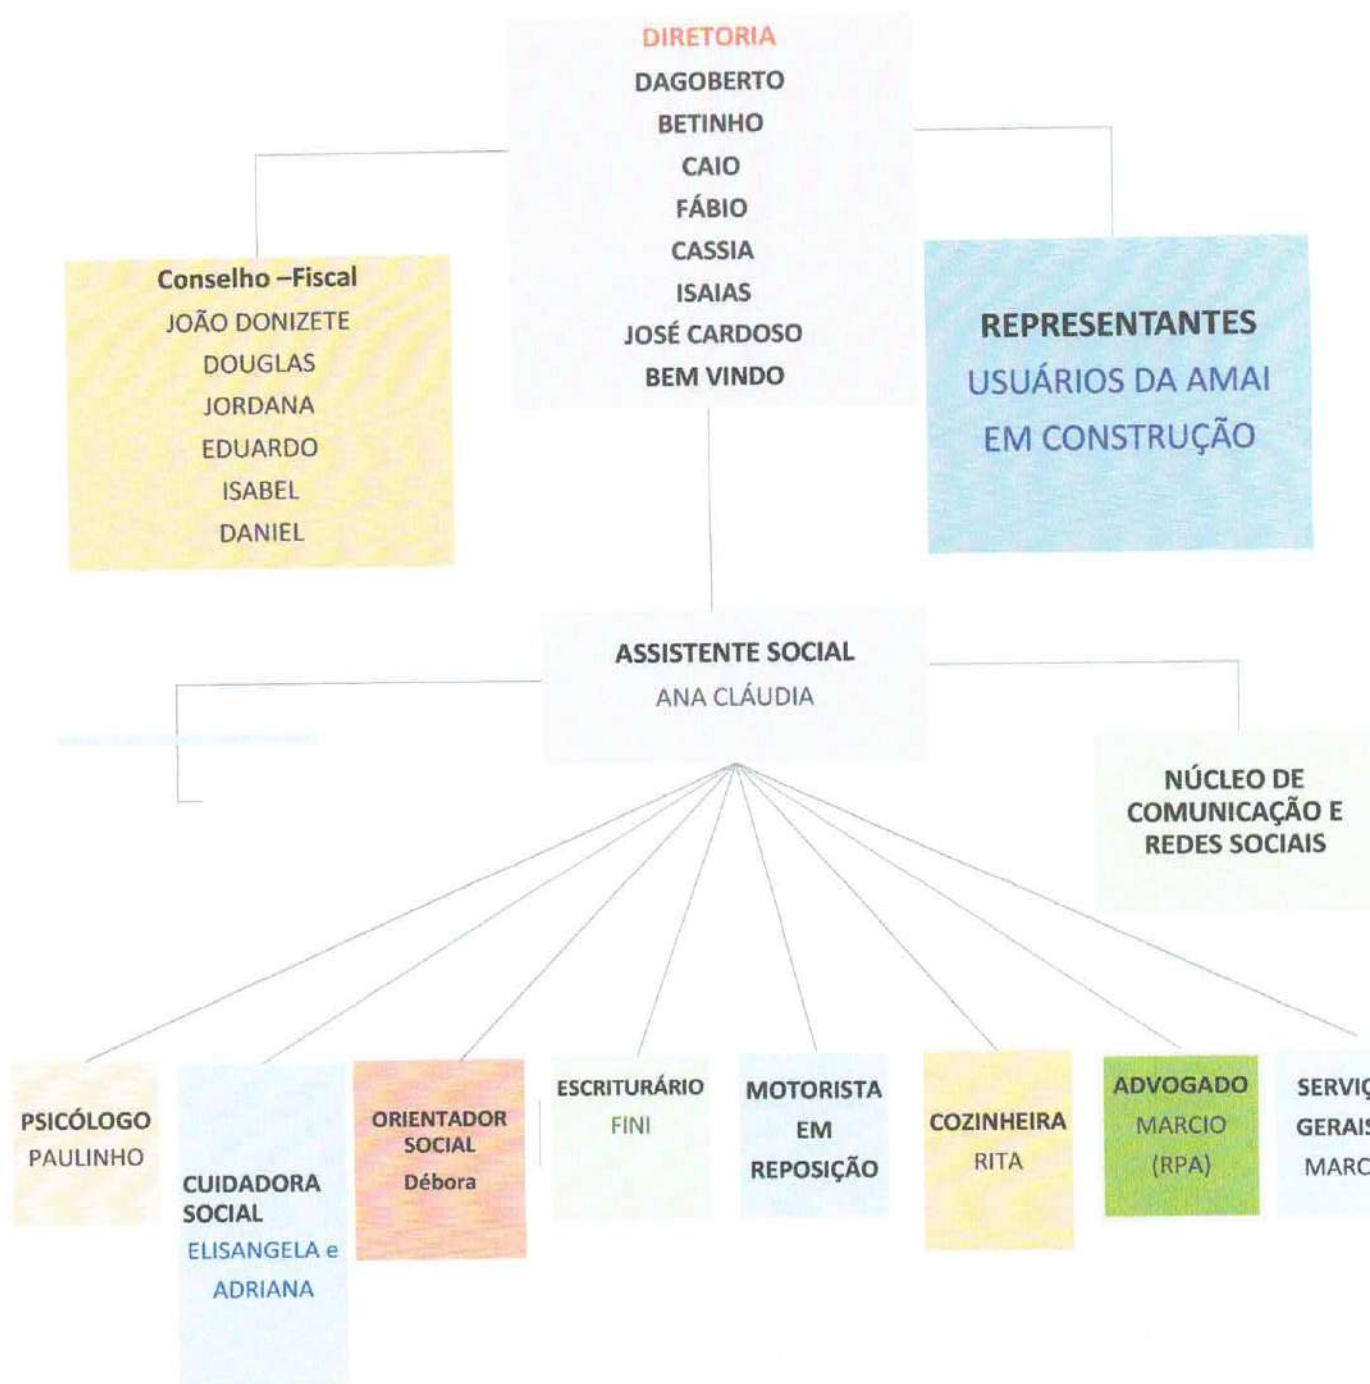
DIRETORIA
DAGOBERTO
BETINHO
CAIO
FÁBIO
CASSIA
ISAIAS
JOSÉ CARDOSO
BEM VINDO

Conselho –Fiscal
JOÃO DONIZETE
DOUGLAS
JORDANA
EDUARDO
ISABEL
DANIEL

REPRESENTANTES
USUÁRIOS DA AMAI
EM CONSTRUÇÃO

ASSISTENTE SOCIAL
ANA CLÁUDIA

NÚCLEO DE COMUNICAÇÃO E REDES SOCIAIS

PSICÓLOGO
PAULINHO

CUIDADORA SOCIAL
ELISANGELA e ADRIANA

ORIENTADOR SOCIAL
Débora

ESCRITURÁRIO
FINI

MOTORISTA EM REPOSIÇÃO

COZINHEIRA
RITA

ADVOGADO
MARCIO
(RPA)

SERVI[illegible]
GERAI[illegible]
MAR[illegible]